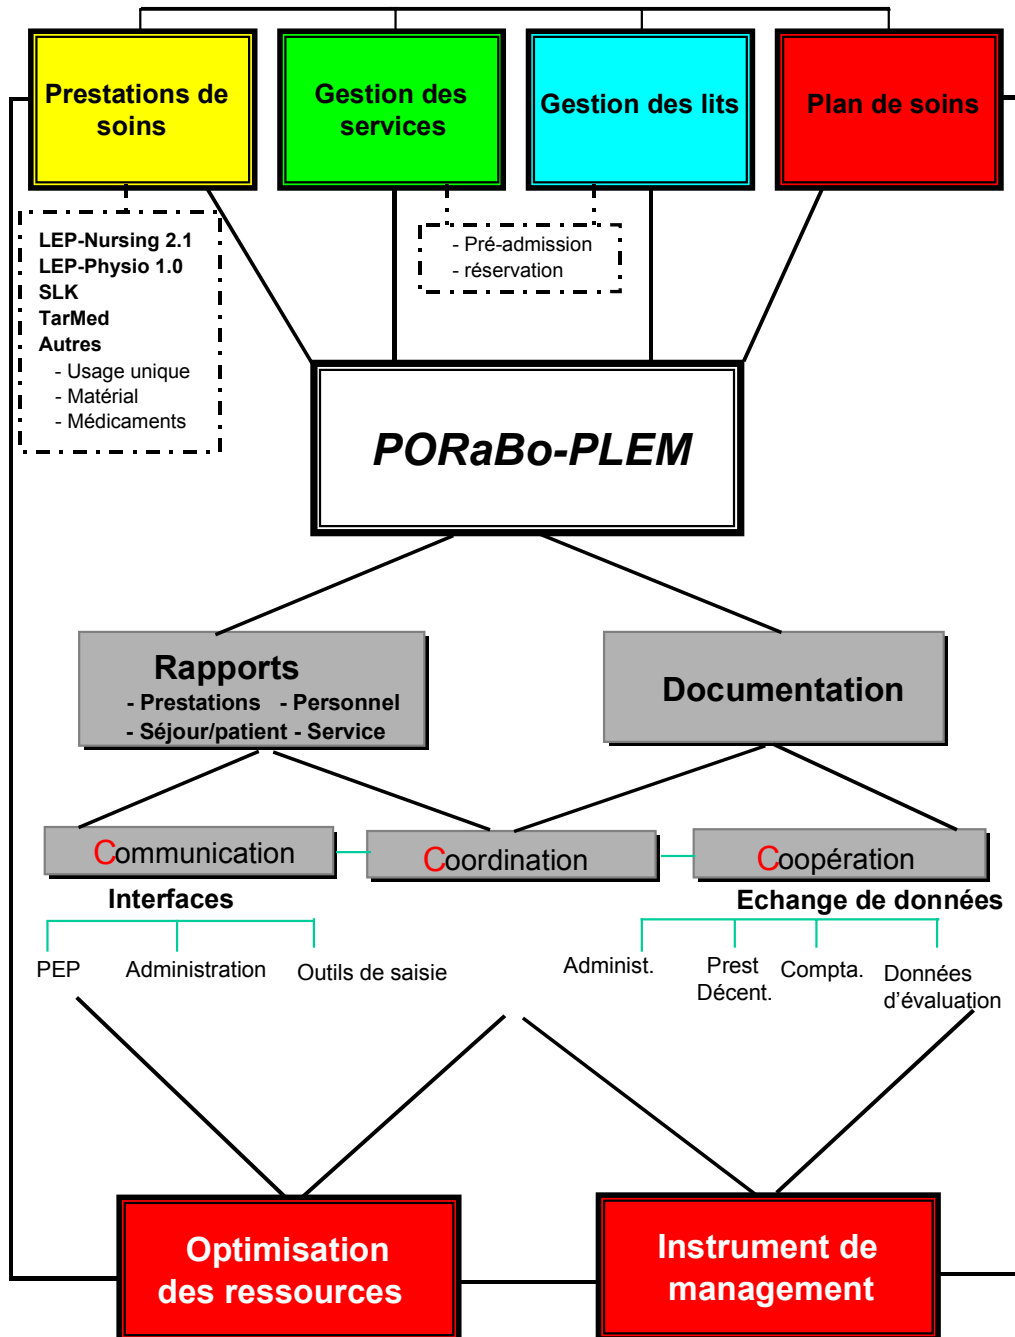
Prestations de soins

Gestion des services

Gestion des lits

Plan de soins

LEP-Nursing 2.1
LEP-Physio 1.0
SLK
TarMed
Autres
- Usage unique
- Matérial
- Médicaments

- Pré-admission
- réservation

PORaBo-PLEM

Rapports
- Prestations - Personnel
- Séjour/patient - Service

Documentation

Communication

Coordination

Coopération

Interfaces

Echange de données

PEP

Administration

Outils de saisie

Administ.

Prest Décent.

Compta.

Données d'évaluation

Optimisation des ressources

Instrument de management